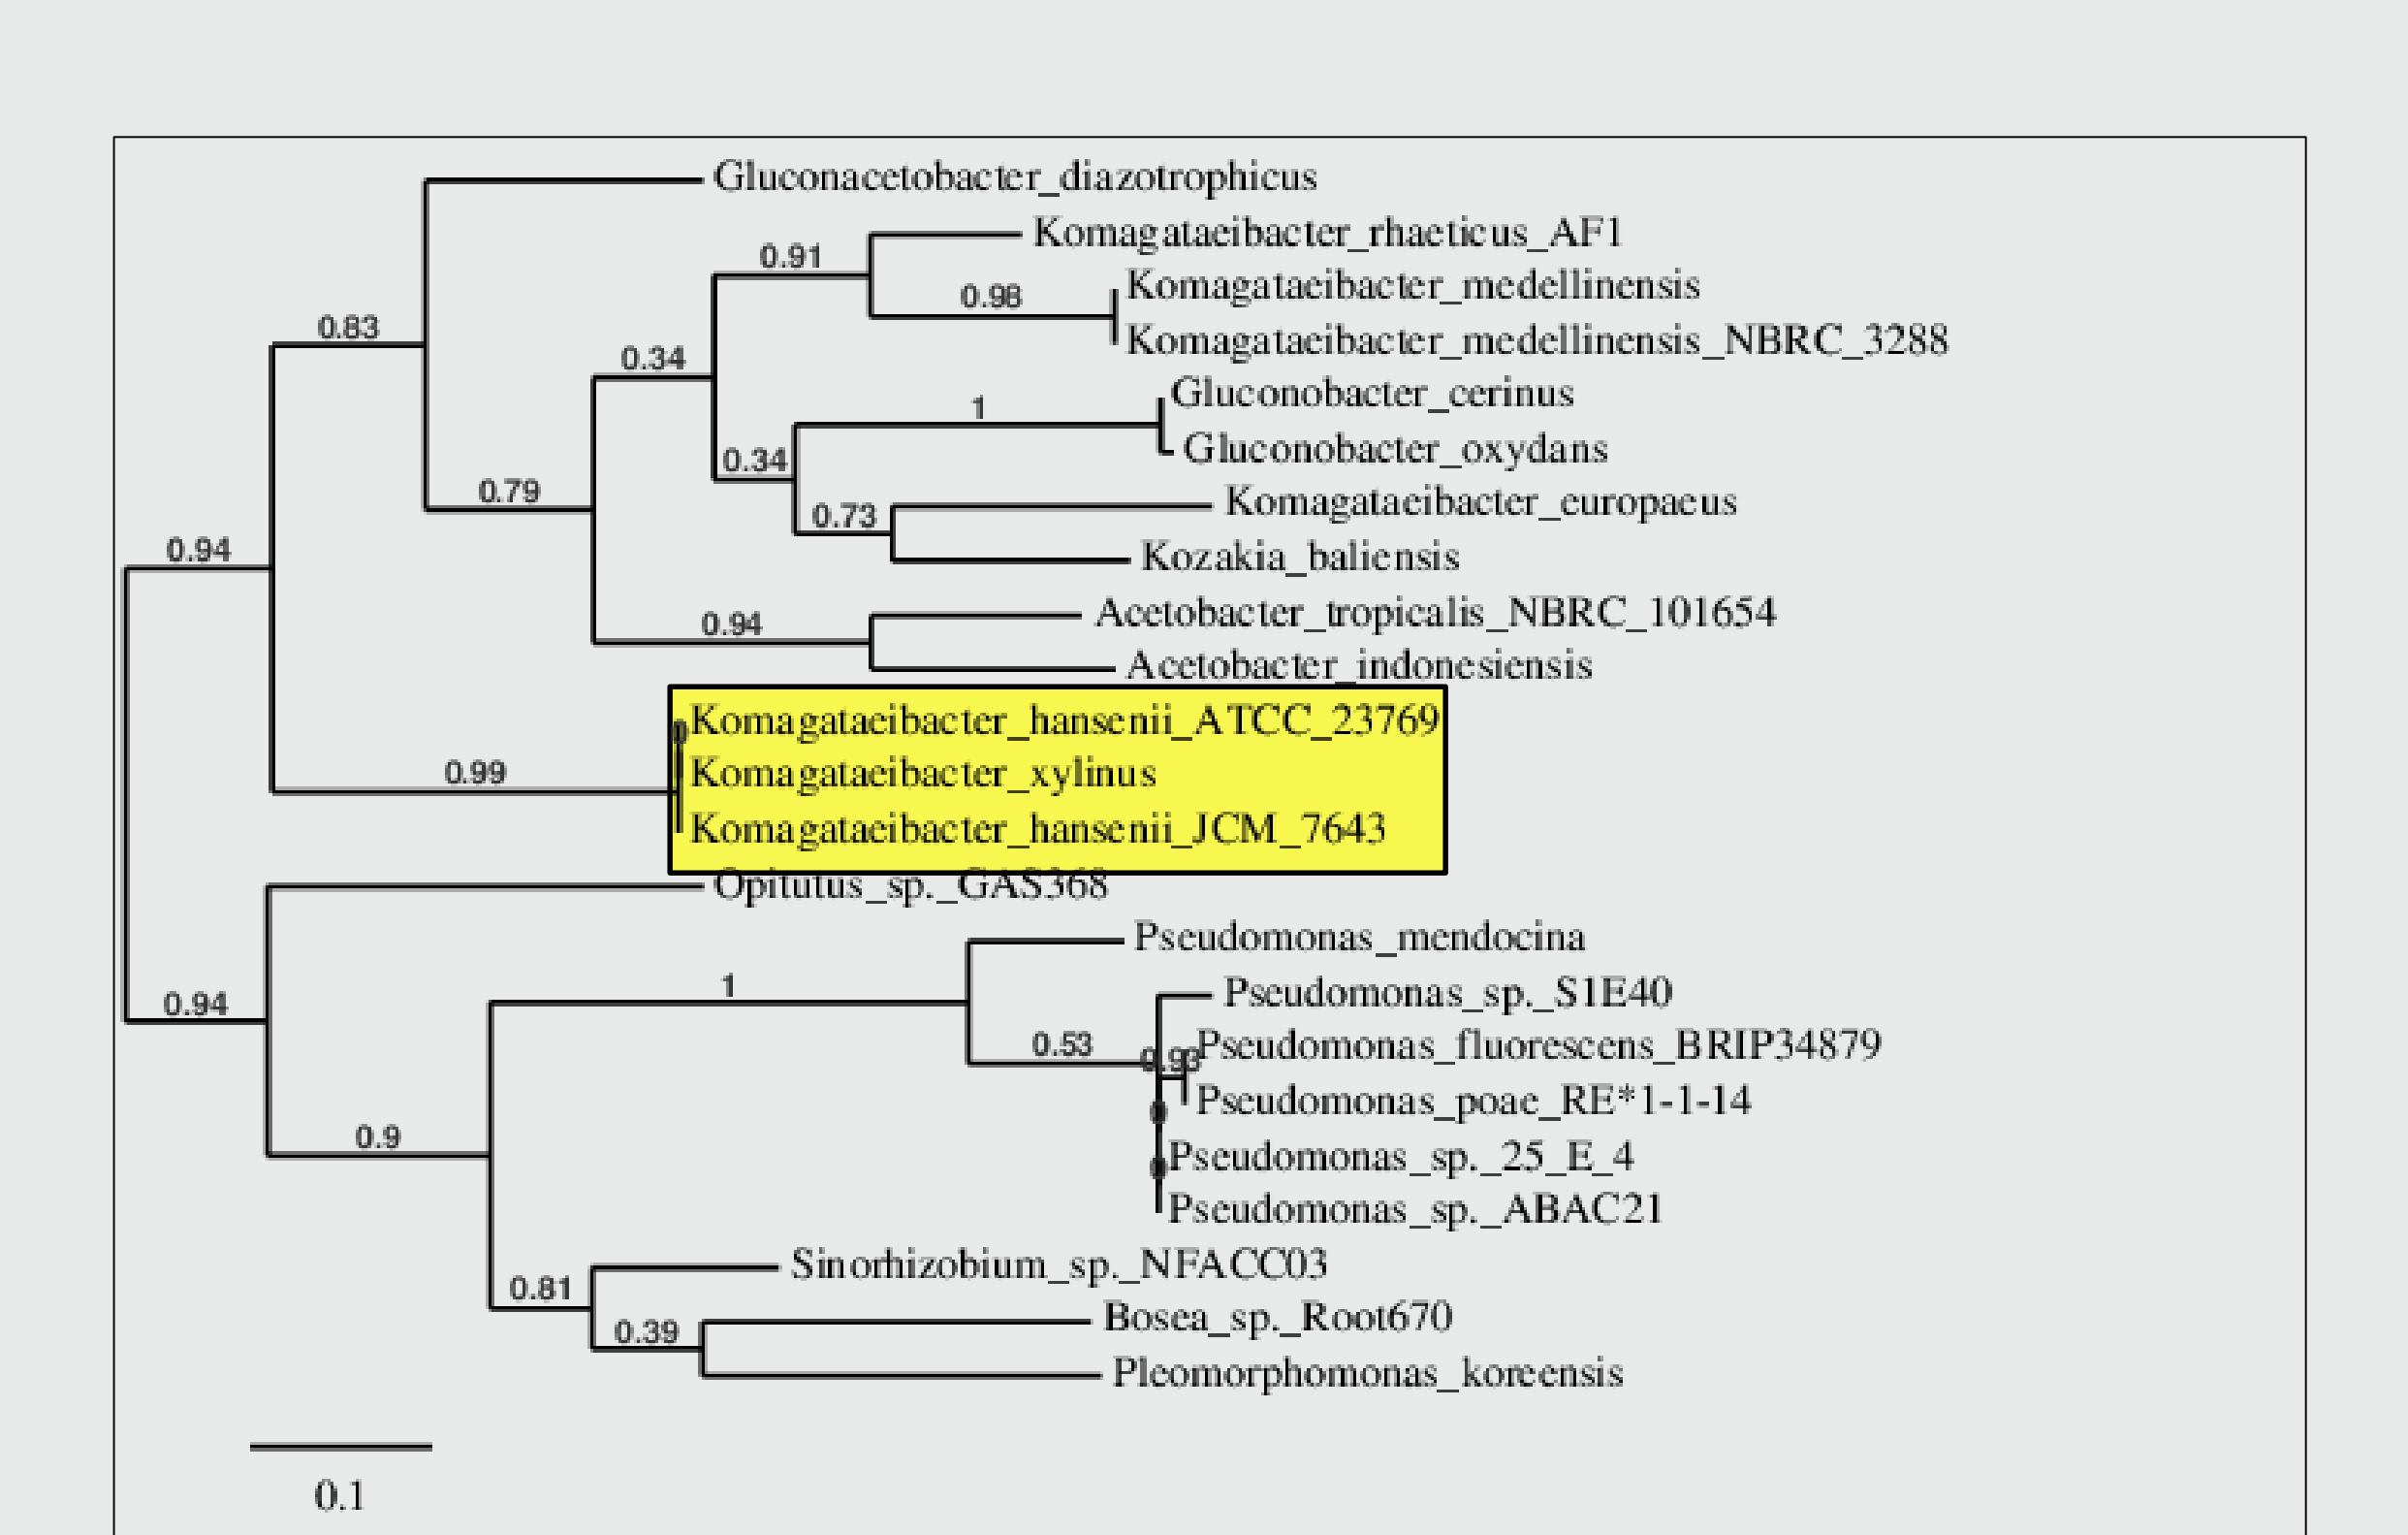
Gluconacetobacter_diazotrophicus
0.91
Komagataeibacter_rhaeticus_AF1
0.98
Komagataeibacter_medellinensis
Komagataeibacter_medellinensis_NBRC_3288
0.83
0.34
1
Gluconobacter_cerinus
Gluconobacter_oxydans
0.34
0.79
0.73
Komagataeibacter_europaeus
Kozakia_baliensis
0.94
0.94
Acetobacter_tropicalis_NBRC_101654
Acetobacter_indonesiensis
0
Komagataeibacter_hansenii_ATCC_23769
0.99
Komagataeibacter_xylinus
Komagataeibacter_hansenii_JCM_7643
Opitutus_sp._GAS368
Pseudomonas_mendocina
1
Pseudomonas_sp._S1E40
0.94
0.53
0.93
Pseudomonas_fluorescens_BRIP34879
Pseudomonas_poae_RE*1-1-14
0
0
Pseudomonas_sp._25_E_4
0.9
Pseudomonas_sp._ABAC21
Sinorhizobium_sp._NFACC03
0.81
0.39
Bosea_sp._Root670
Pleomorphomonas_koreensis
0.1